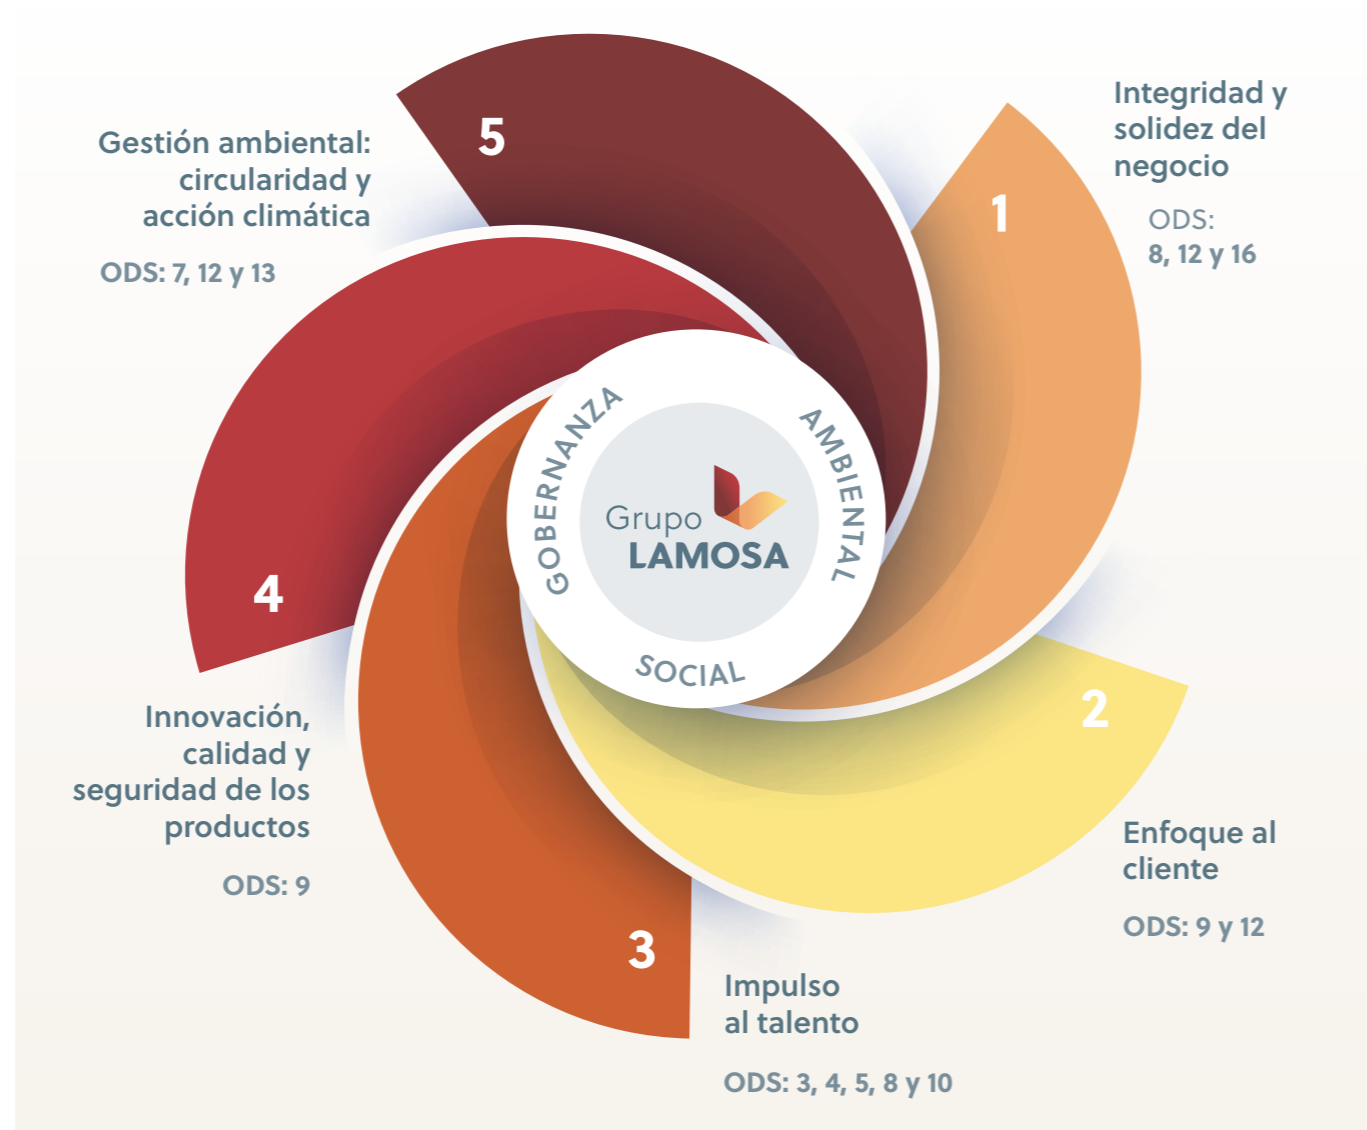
Gestión ambiental: circularidad y acción climática

ODS: 7, 12 y 13

5

Integridad y solidez del negocio

ODS: 8, 12 y 16

1

GOBERNANZA

AMBIENTAL

Grupo LAMOSA

SOCIAL

4

2

Innovación, calidad y seguridad de los productos

ODS: 9

Enfoque al cliente

ODS: 9 y 12

3

Impulso al talento

ODS: 3, 4, 5, 8 y 10